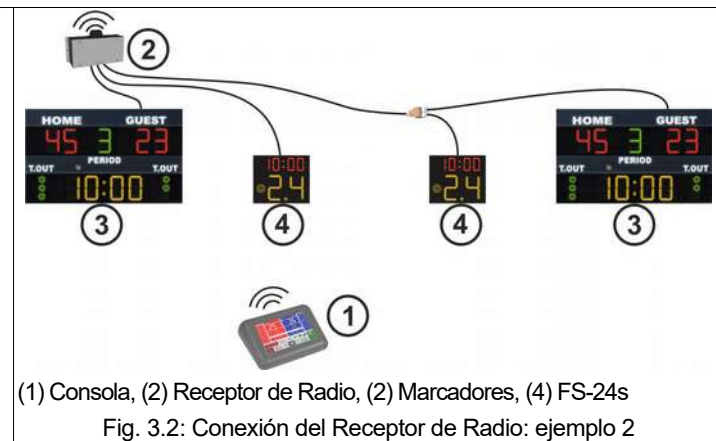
2

HOME GUEST
45 3 23
T.OUT PERIOD T.OUT
10:00

3

10:00
24

4

10:00
24

4

HOME GUEST
45 3 23
T.OUT PERIOD T.OUT
10:00

3

1

(1) Consola, (2) Receptor de Radio, (2) Marcadores, (4) FS-24s
Fig. 3.2: Conexión del Receptor de Radio: ejemplo 2